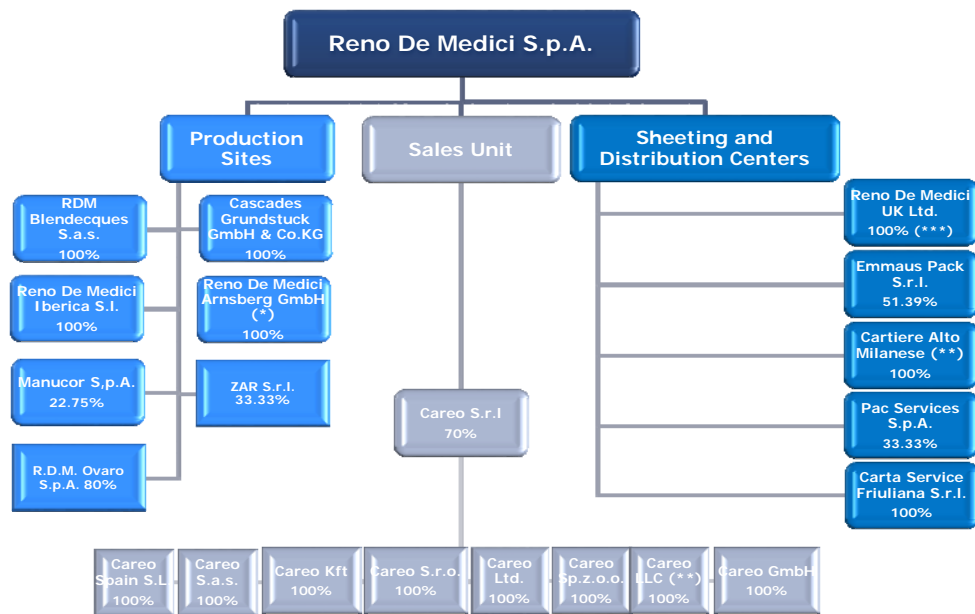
Reno De Medici S.p.A.

Production Sites

Sales Unit

Sheeting and Distribution Centers

RDM Blendecques S.a.s. 100%

Cascades Grundstuck GmbH & Co.KG 100%

Reno De Medici Iberica S.l. 100%

Reno De Medici Arnsberg GmbH (*) 100%

Manucor S,p.A. 22.75%

ZAR S.r.l. 33.33%

R.D.M. Ovaro S.pA. 80%

Careo S.r.l 70%

Reno De Medici UK Ltd. 100% (***)

Emmaus Pack S.r.l. 51.39%

Cartiere Alto Milanese (**) 100%

Pac Services S.p.A. 33.33%

Carta Service Friuliana S.r.l. 100%

Careo Spain S.L 100%

Careo S.a.s. 100%

Careo Kft 100%

Careo S.r.o. 100%

Careo Ltd. 100%

Careo Sp.z.o.o. 100%

Careo LLC (**) 100%

Careo GmbH 100%